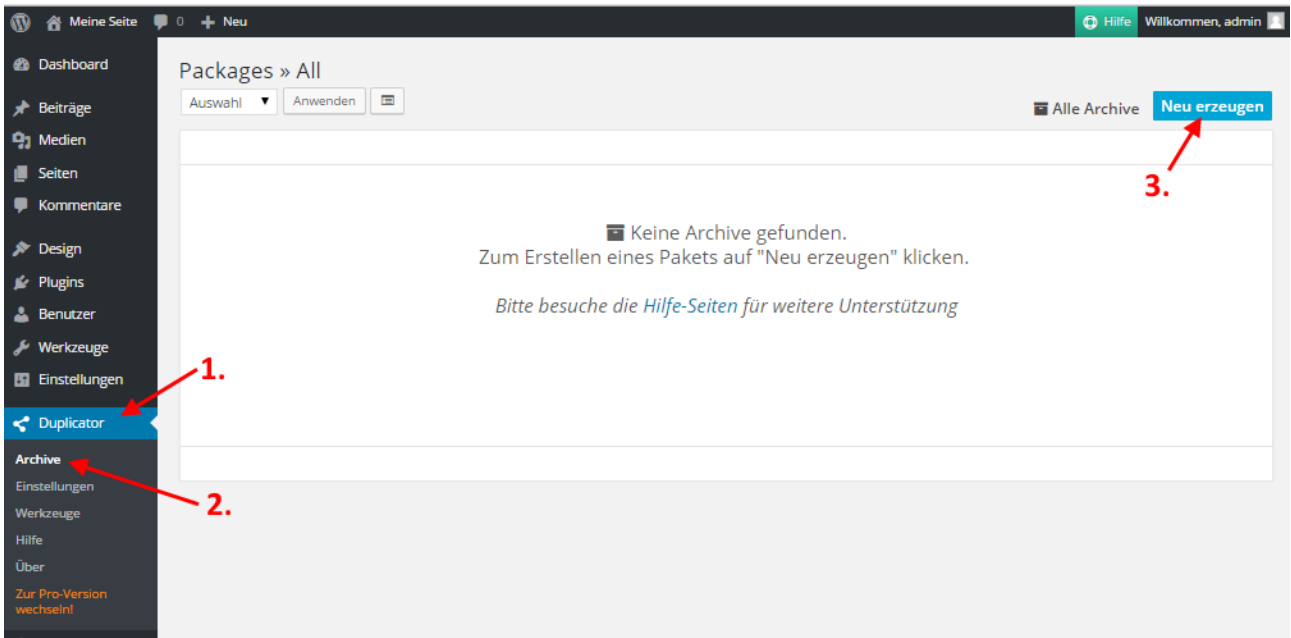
Meine Seite 0 Neu

Hilfe Willkommen, admin

Dashboard

Beiträge

Medien

Seiten

Kommentare

Design

Plugins

Benutzer

Werkzeuge

Einstellungen

Duplicator

Archive

Einstellungen

Werkzeuge

Hilfe

Über

Zur Pro-Version wechseln!

Packages » All

Auswahl Anwenden

Alle Archive Neu erzeugen

Keine Archive gefunden.
Zum Erstellen eines Pakets auf "Neu erzeugen" klicken.

Bitte besuche die Hilfe-Seiten für weitere Unterstützung

1.

2.

3.